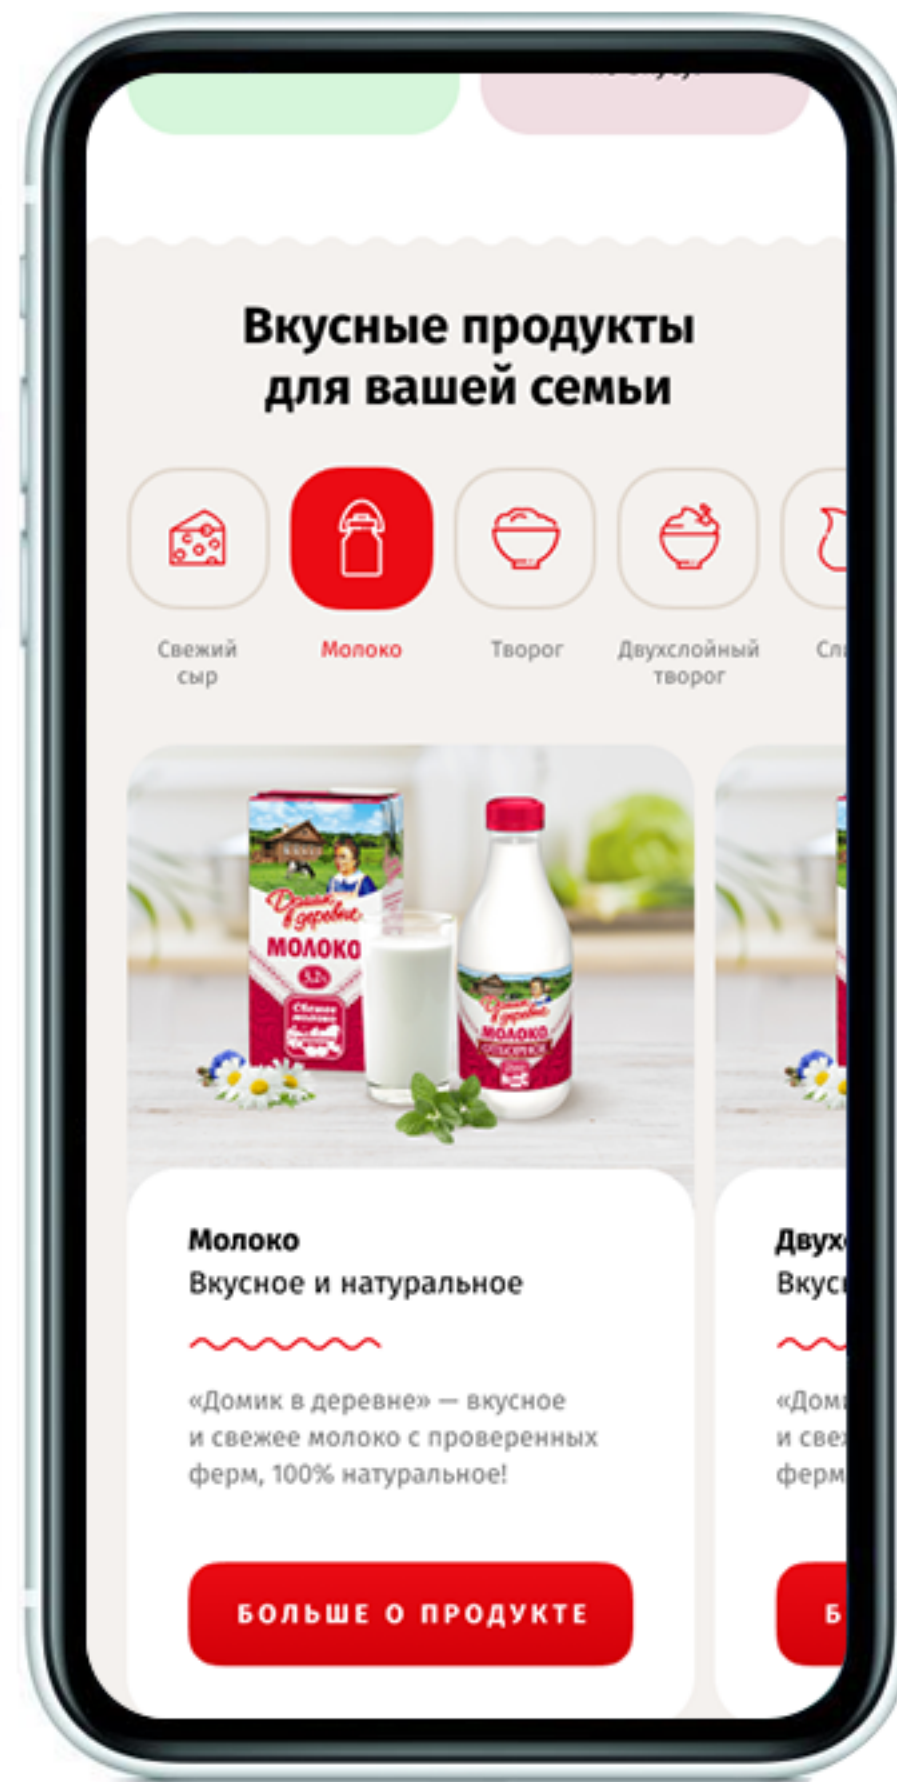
Вкусные продукты для вашей семьи

Свежий сыр

Молоко

Творог

Двухслойный творог

Сл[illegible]

Домик в деревне
МОЛОКО
3,2%

Домик в деревне
МОЛОКО
ОТБОРНОЕ

Молоко
Вкусное и натуральное

«Домик в деревне» — вкусное и свежее молоко с проверенных ферм, 100% натуральное!

БОЛЬШЕ О ПРОДУКТЕ

Двух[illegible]
Вкус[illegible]

«Дом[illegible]
и све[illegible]
ферм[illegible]

Б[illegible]